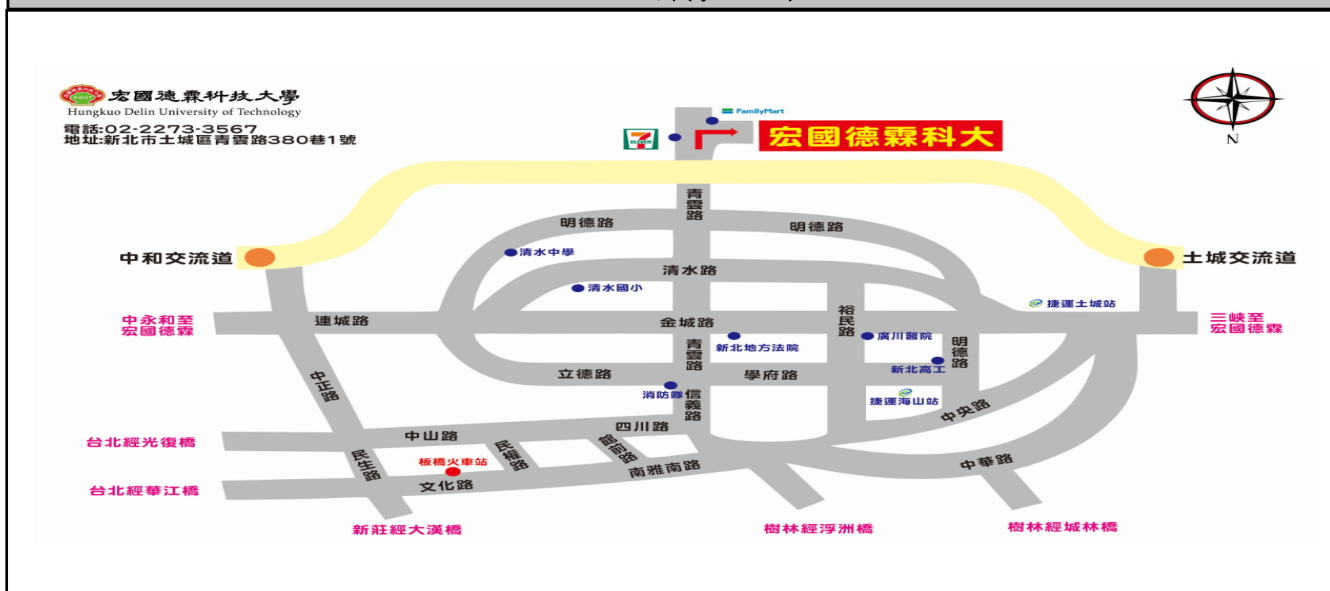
宏國德霖科技大學
Hungkuo Delin University of Technology
電話:02-2273-3567
地址:新北市土城區青雲路380巷1號

FamilyMart
宏國德霖科大

N

青雲路
明德路
明德路
中和交流道
土城交流道
清水中學
清水路
清水國小
捷運土城站
中永和至宏國德霖
連城路
金城路
裕民路
廣川醫院
三峽至宏國德霖
新北地方法院
明德路
青雲路
新北高工
立德路
學府路
中正路
消防隊
信義路
捷運海山站
中央路
四川路
台北經光復橋
中山路
民權路
館前路
民生路
板橋火車站
南雅南路
中華路
台北經華江橋
文化路
新莊經大漢橋
樹林經浮洲橋
樹林經城林橋